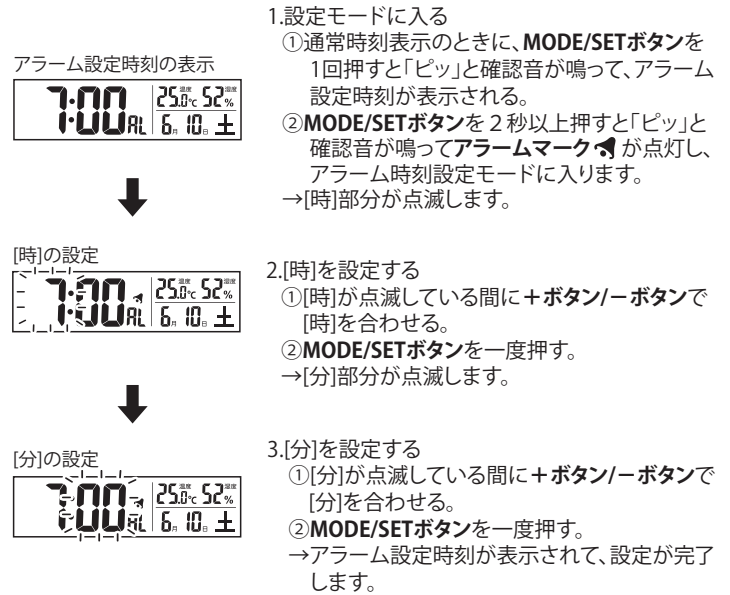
アラーム設定時刻の表示

7:00 AL 25.0℃ 52% 6月 10日 土

[時]の設定

7:00 AL 25.0℃ 52% 6月 10日 土

[分]の設定

7:00 AL 25.0℃ 52% 6月 10日 土

1.設定モードに入る
①通常時刻表示のときに、MODE/SETボタンを1回押すと「ピッ」と確認音が鳴って、アラーム設定時刻が表示される。
②MODE/SETボタンを2秒以上押すと「ピッ」と確認音が鳴ってアラームマークが点灯し、アラーム時刻設定モードに入ります。
→[時]部分が点滅します。

2.[時]を設定する
①[時]が点滅している間に＋ボタン/－ボタンで[時]を合わせる。
②MODE/SETボタンを一度押す。
→[分]部分が点滅します。

3.[分]を設定する
①[分]が点滅している間に＋ボタン/－ボタンで[分]を合わせる。
②MODE/SETボタンを一度押す。
→アラーム設定時刻が表示されて、設定が完了します。